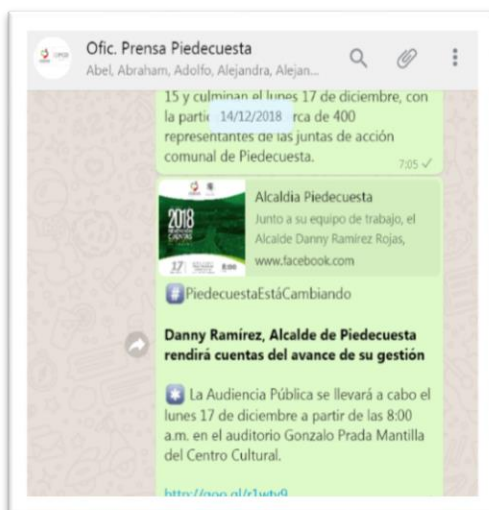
Ofic. Prensa Piedecuesta
Abel, Abraham, Adolfo, Alejandra, Alejan...

15 y culminan el lunes 17 de diciembre, con la parti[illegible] 14/12/2018 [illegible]rca de 400 representantes de las juntas de acción comunal de Piedecuesta.
7:05

2018
17

Alcaldía Piedecuesta
Junto a su equipo de trabajo, el Alcalde Danny Ramírez Rojas,
www.facebook.com

PiedecuestaEstáCambiando

Danny Ramírez, Alcalde de Piedecuesta rendirá cuentas del avance de su gestión

La Audiencia Pública se llevará a cabo el lunes 17 de diciembre a partir de las 8:00 a.m. en el auditorio Gonzalo Prada Mantilla del Centro Cultural.

http://goo.gl/r1wtv9